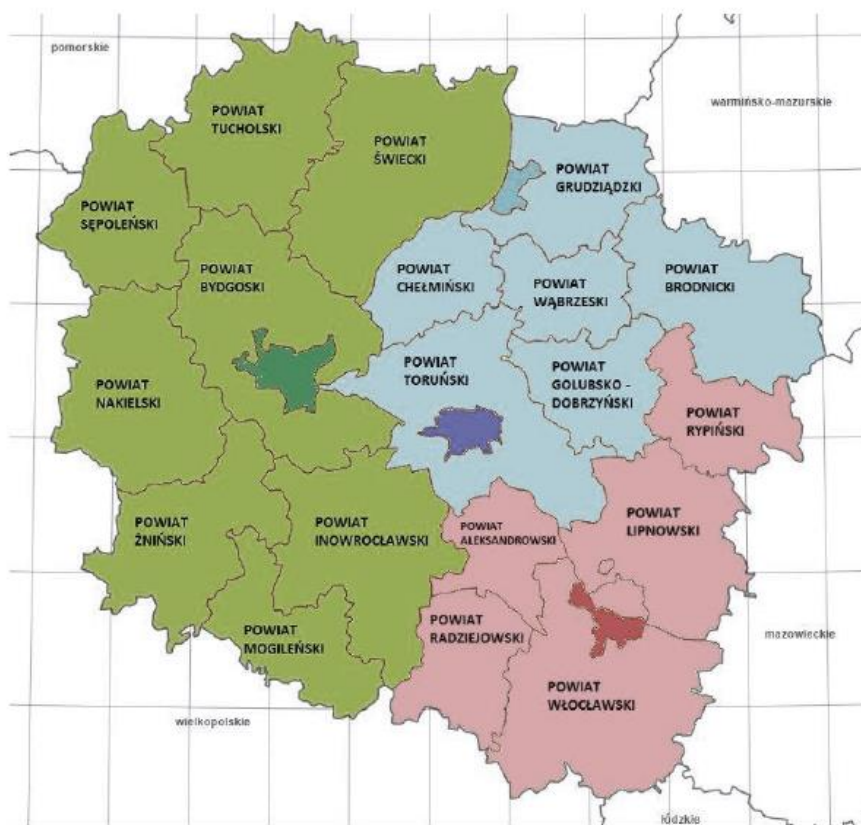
pomorskie

warmińsko-mazurskie

POWIAT TUCHOLSKI

POWIAT ŚWIECKI

POWIAT GRUDZIĄDZKI

POWIAT SĘPOLEŃSKI

POWIAT BYDGOSKI

POWIAT CHEŁMIŃSKI

POWIAT WĄBRZESKI

POWIAT BRODNICKI

POWIAT NAKIELSKI

POWIAT TORUŃSKI

POWIAT GOLUBSKO - DOBRZYŃSKI

POWIAT RYPIŃSKI

POWIAT ŻNIŃSKI

POWIAT INOWROCŁAWSKI

POWIAT ALEKSANDROWSKI

POWIAT LIPNOWSKI

POWIAT MOGILEŃSKI

POWIAT RADZIEJOWSKI

mazowieckie

POWIAT WŁOCŁAWSKI

wielkopolskie

łódzkie